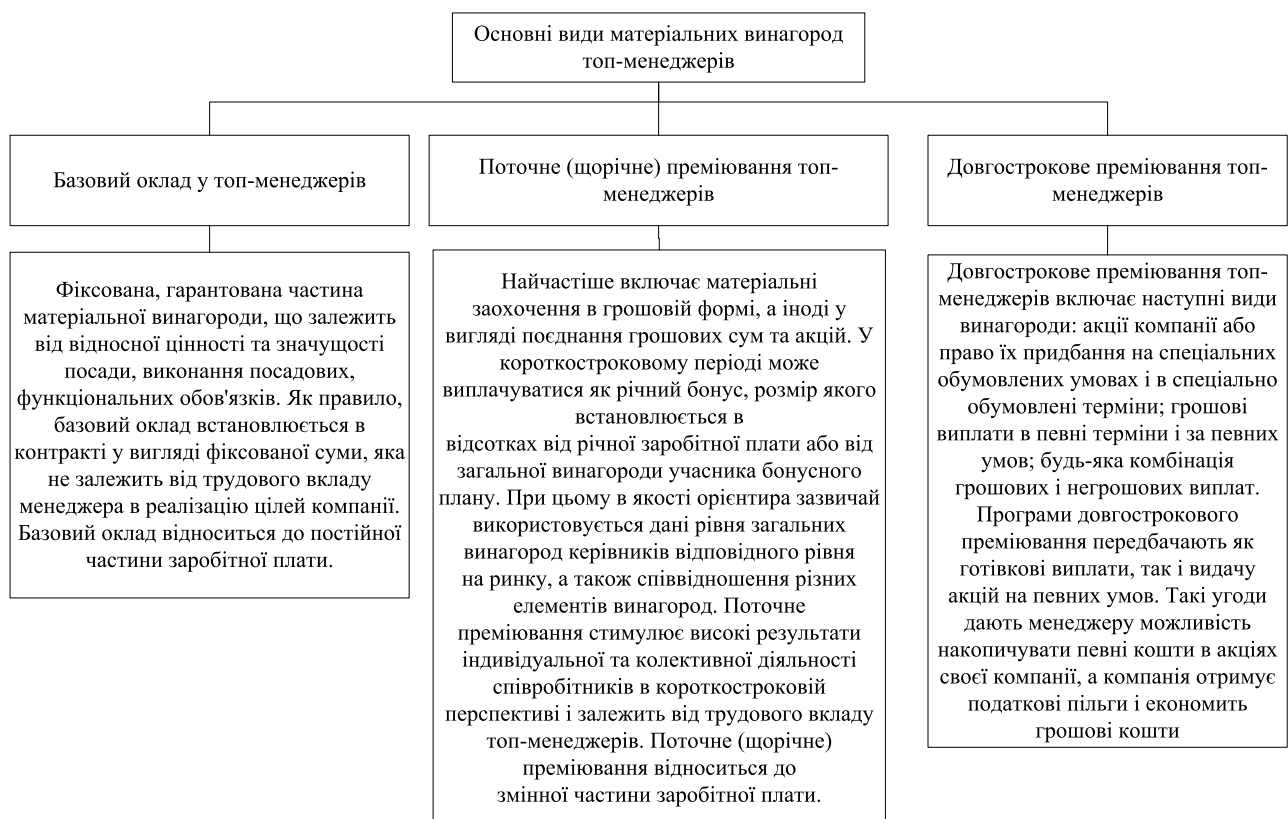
Основні види матеріальних винагород топ-менеджерів

Базовий оклад у топ-менеджерів

Фіксована, гарантована частина матеріальної винагороди, що залежить від відносної цінності та значущості посади, виконання посадових, функціональних обов'язків. Як правило, базовий оклад встановлюється в контракті у вигляді фіксованої суми, яка не залежить від трудового вкладу менеджера в реалізацію цілей компанії. Базовий оклад відноситься до постійної частини заробітної плати.

Поточне (щорічне) преміювання топ-менеджерів

Найчастіше включає матеріальні заохочення в грошовій формі, а іноді у вигляді поєднання грошових сум та акцій. У короткостроковому періоді може виплачуватися як річний бонус, розмір якого встановлюється в відсотках від річної заробітної плати або від загальної винагороди учасника бонусного плану. При цьому в якості орієнтира зазвичай використовується дані рівня загальних винагород керівників відповідного рівня на ринку, а також співвідношення різних елементів винагород. Поточне преміювання стимулює високі результати індивідуальної та колективної діяльності співробітників в короткостроковій перспективі і залежить від трудового вкладу топ-менеджерів. Поточне (щорічне) преміювання відноситься до змінної частини заробітної плати.

Довгострокове преміювання топ-менеджерів

Довгострокове преміювання топ-менеджерів включає наступні види винагороди: акції компанії або право їх придбання на спеціальних обумовлених умовах і в спеціально обумовлені терміни; грошові виплати в певні терміни і за певних умов; будь-яка комбінація грошових і негрошових виплат. Програми довгострокового преміювання передбачають як готівкові виплати, так і видачу акцій на певних умов. Такі угоди дають менеджеру можливість накопичувати певні кошти в акціях своєї компанії, а компанія отримує податкові пільги і економить грошові кошти